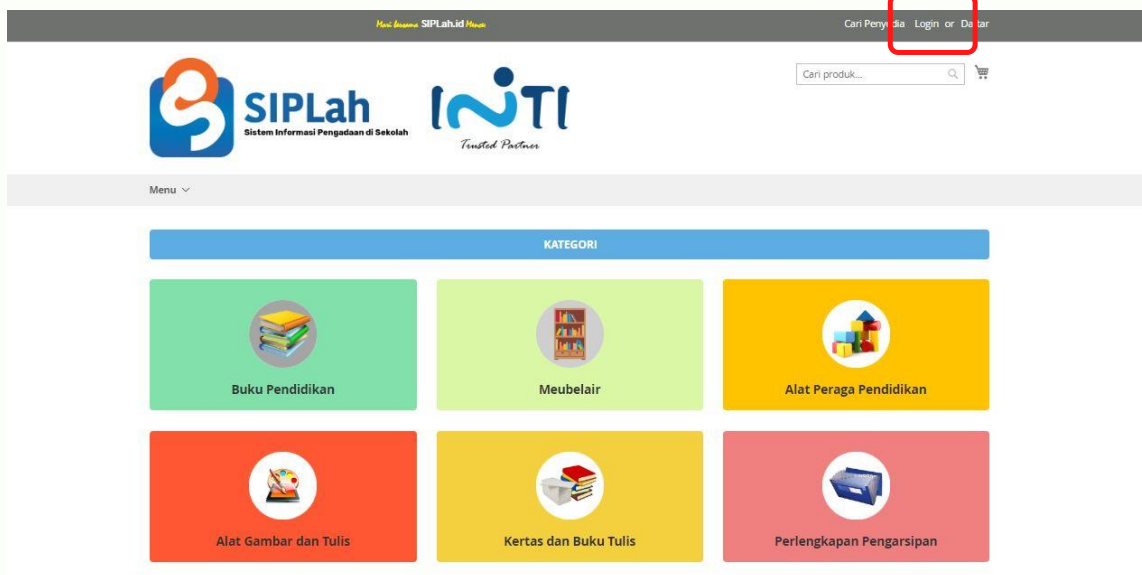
Mari bersama SIPLah.id Maju

Cari Penyedia Login or Daftar

Cari produk...

SIPLah
Sistem Informasi Pengadaan di Sekolah

INTI
Trusted Partner

Menu

KATEGORI

Buku Pendidikan

Meubelair

Alat Peraga Pendidikan

Alat Gambar dan Tulis

Kertas dan Buku Tulis

Perlengkapan Pengarsipan